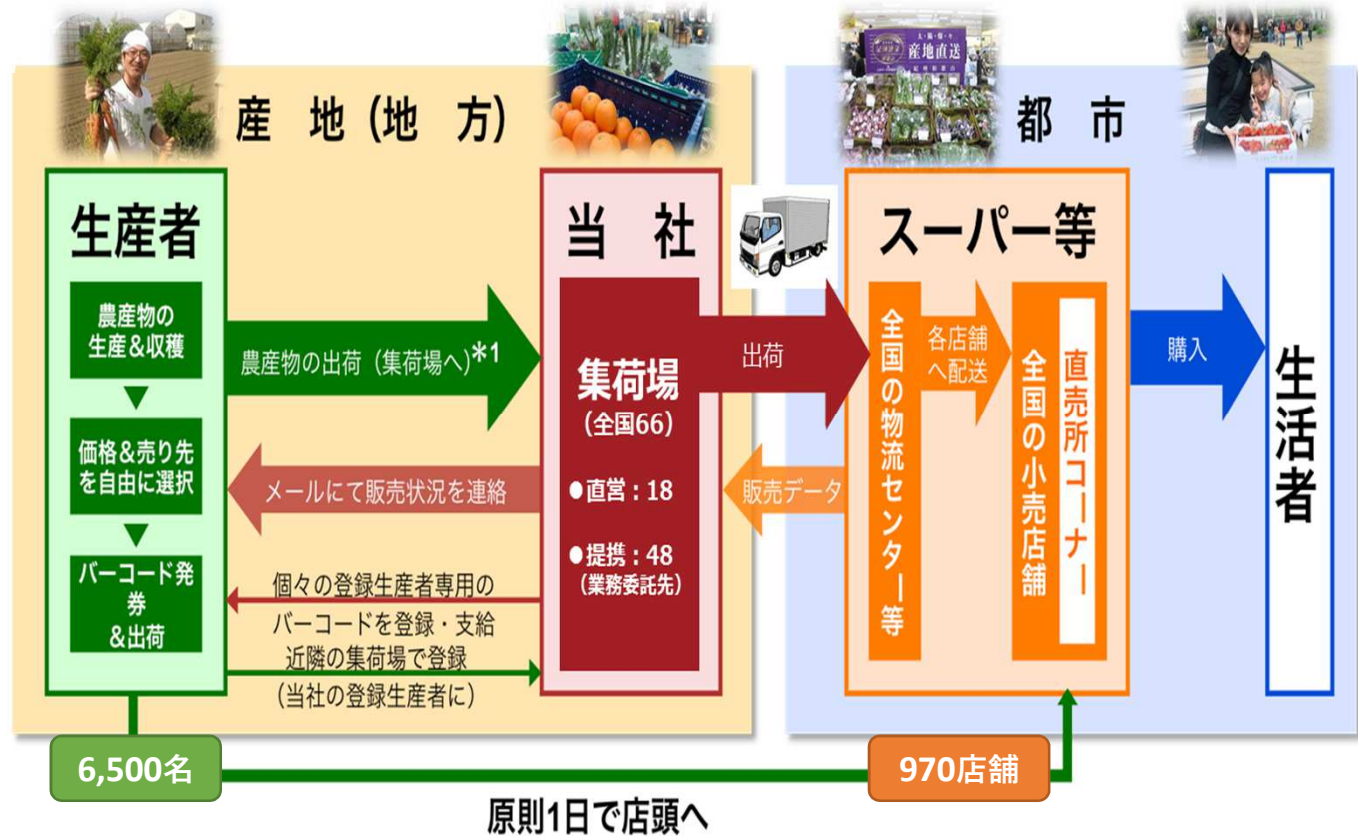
産地（地方）

都市

生産者

農産物の生産＆収穫

価格＆売り先を自由に選択

バーコード発券＆出荷

農産物の出荷（集荷場へ）*1

メールにて販売状況を連絡

個々の登録生産者専用のバーコードを登録・支給

近隣の集荷場で登録（当社の登録生産者に）

当社

集荷場（全国66）

●直営：18

●提携：48（業務委託先）

出荷

販売データ

スーパー等

全国の物流センター等

各店舗へ配送

全国の小売店舗

直売所コーナー

購入

生活者

6,500名

970店舗

原則1日で店頭へ

産地直送